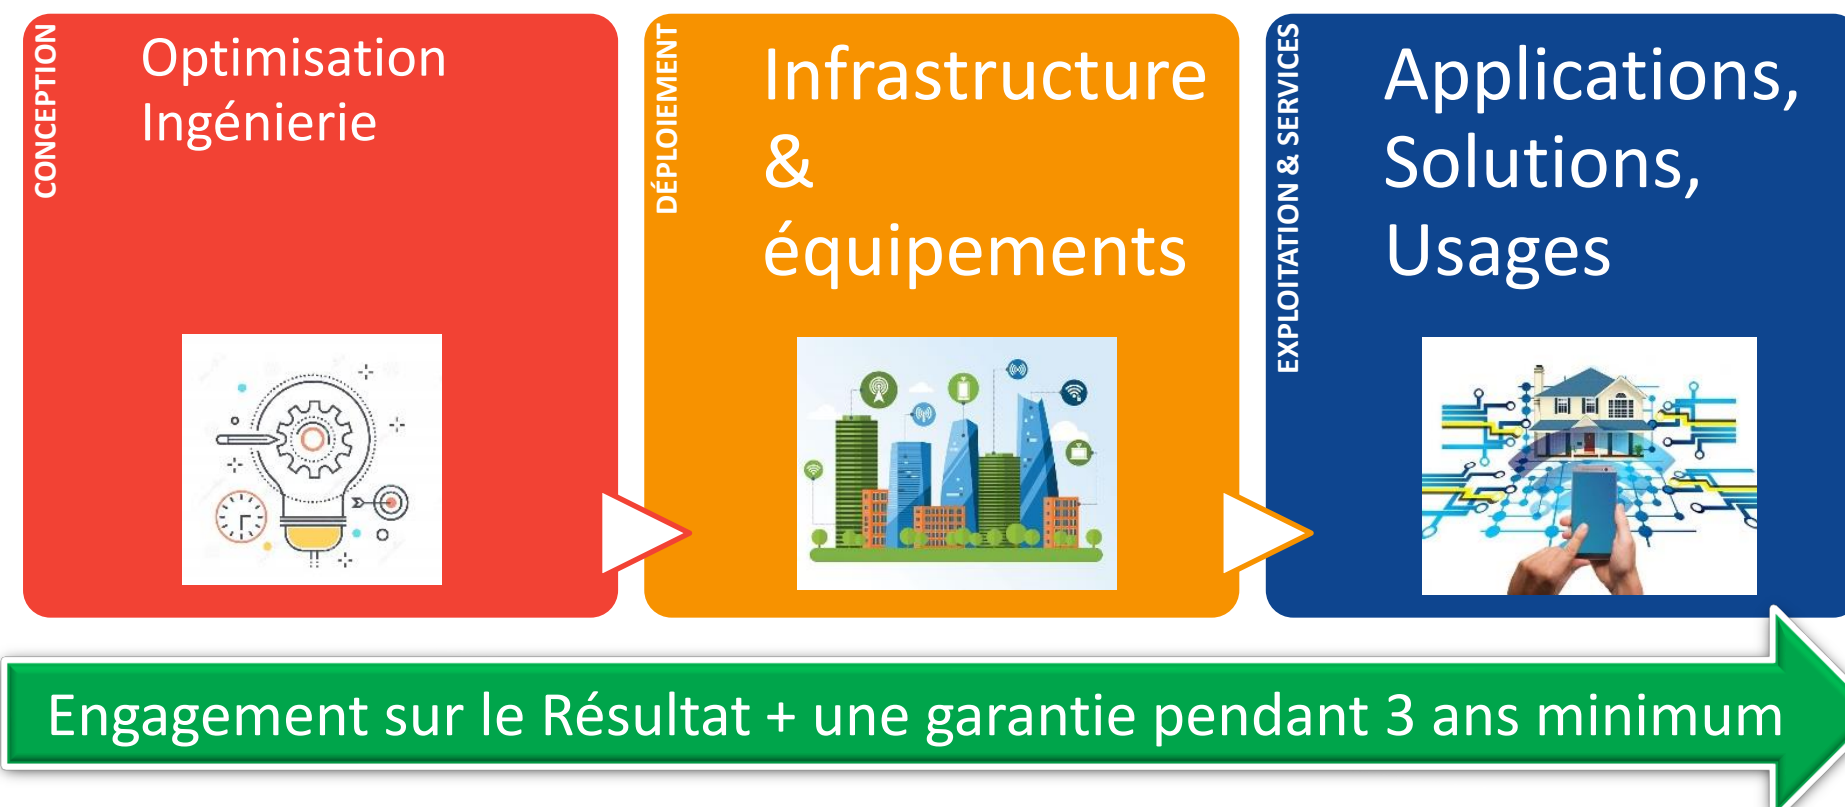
CONCEPTION

Optimisation
Ingénierie

DÉPLOIEMENT

Infrastructure
&
équipements

EXPLOITATION & SERVICES

Applications,
Solutions,
Usages

Engagement sur le Résultat + une garantie pendant 3 ans minimum